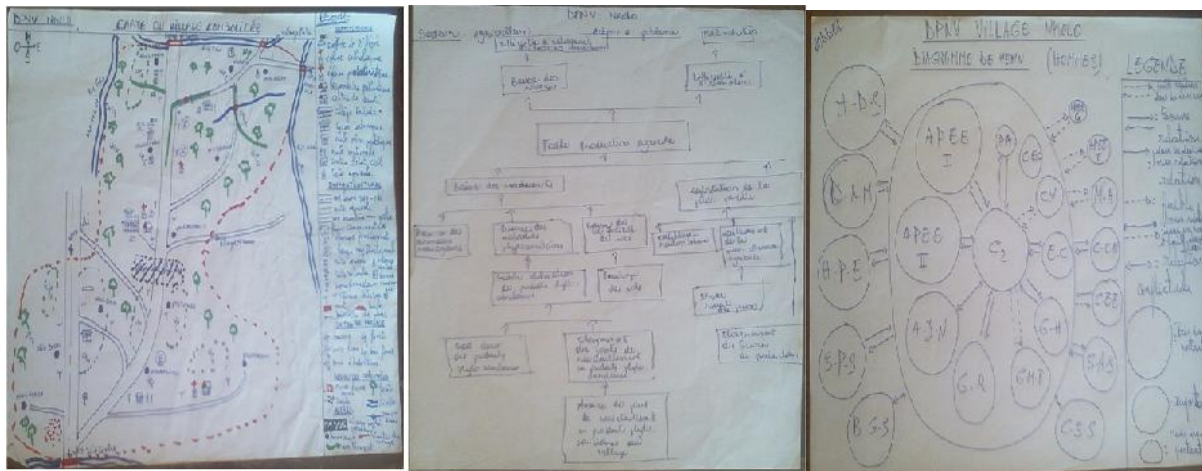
DPNV NAOLO

CARTE DU VILLAGE CONSOLIDÉE

Légende

DPNV Naolo

Besoin : agriculteurs / Impact : ... / Maturation

Baisse des revenus

Faible production agricole

Baisse des rendements

DPNV VILLAGE NAOLO

DIAGRAMME DE VENN (HOMMES)

LEGENDE

A-D-R

D-A-M

H-P-E

S-P-S

B-G-S

APEE I

APEE II

C2

A-J-N

G.R

GMP

G-H

E.C

CV

CES

DA

S.A.S

C.S.S

C-C-R

M-A

Sauce

relation

Implicite